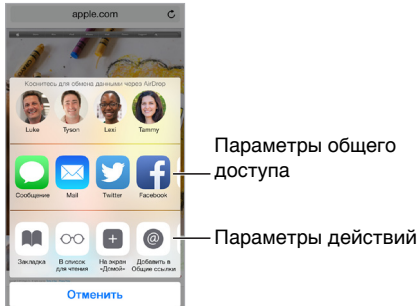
apple.com

Коснитесь для обмена данными через AirDrop

Luke Tyson Lexi Tammy

Сообщение Mail Twitter Facebook

Закладка В список для чтения На экран «Домой» Добавить в Общие ссылки

Отменить

Параметры общего доступа

Параметры действий